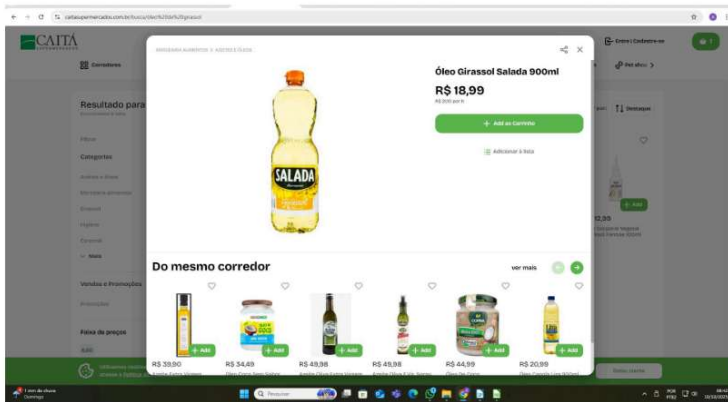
caitasupermercados.com.br/busca/oleo%20de%20girassol

CAITÁ

Corredores

Entrar | Cadastre-se

Resultado para

Filtros

Categorias

Mais

Vendas e Promoções

Promoções

Faixa de preços

MERCEARIA ALIMENTOS > AZEITES E ÓLEOS

Óleo Girassol Salada 900ml

R$ 18,99

+ Add ao Carrinho

Adicionar à lista

SALADA

Do mesmo corredor

ver mais

+ Add

R$ 39,90

R$ 34,89

R$ 49,98

R$ 49,98

R$ 44,99

R$ 20,99

Destaque

2,95

+ Add

1 min de chuva Domingo

Pesquisar